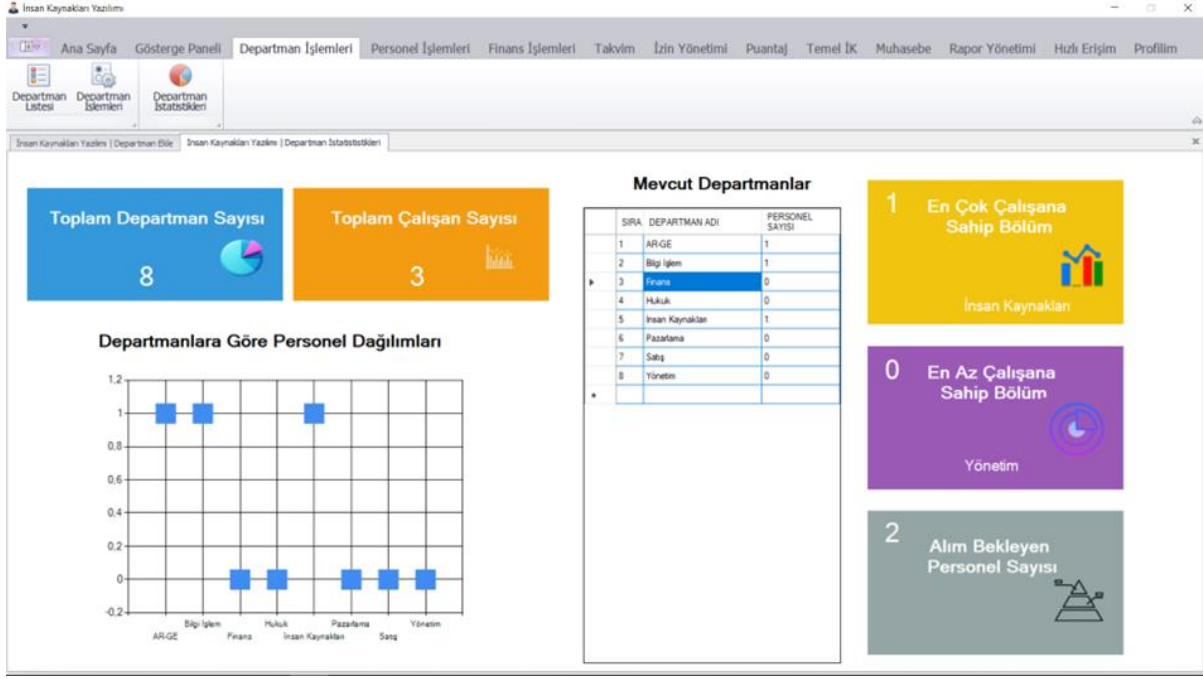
İnsan Kaynakları Yazılımı

Ana Sayfa | Gösterge Paneli | Departman İşlemleri | Personel İşlemleri | Finans İşlemleri | Takvim | İzin Yönetimi | Puantaj | Temel İK | Muhasebe | Rapor Yönetimi | Hızlı Erişim | Profilim

Departman Listesi | Departman İşlemleri | Departman İstatistikleri

İnsan Kaynakları Yazılımı | Departman Ekle | İnsan Kaynakları Yazılımı | Departman İstatistikleri

Toplam Departman Sayısı
8

Toplam Çalışan Sayısı
3

Departmanlara Göre Personel Dağılımları

1.2
1
0.8
0.6
0.4
0.2
0
-0.2

AR-GE, Bilgi İşlem, Finans, Hukuk, İnsan Kaynakları, Pazarlama, Satış, Yönetim

Mevcut Departmanlar

| SIRA | DEPARTMAN ADI | PERSONEL SAYISI |
|---|---|---|
| 1 | AR-GE | 1 |
| 2 | Bilgi İşlem | 1 |
| 3 | Finans | 0 |
| 4 | Hukuk | 0 |
| 5 | İnsan Kaynakları | 1 |
| 6 | Pazarlama | 0 |
| 7 | Satış | 0 |
| 8 | Yönetim | 0 |

1 En Çok Çalışana Sahip Bölüm
İnsan Kaynakları

0 En Az Çalışana Sahip Bölüm
Yönetim

2 Alım Bekleyen Personel Sayısı